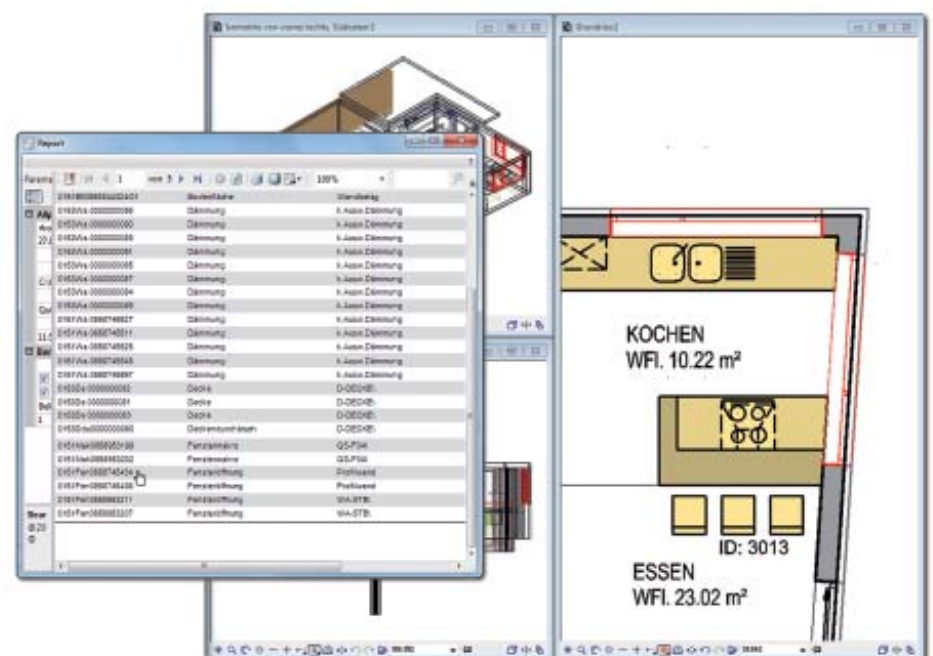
Report

100%

Bauteilname | Wandbelag
--- | ---
Dämmung | A-Außen Dämmung
Dämmung | A-Außen Dämmung
Dämmung | A-Außen Dämmung
Dämmung | A-Außen Dämmung
Dämmung | A-Außen Dämmung
Dämmung | A-Außen Dämmung
Dämmung | A-Außen Dämmung
Dämmung | A-Außen Dämmung
Dämmung | A-Außen Dämmung
Dämmung | A-Außen Dämmung
Dämmung | A-Außen Dämmung
Dämmung | A-Außen Dämmung
Dämmung | A-Außen Dämmung
Dämmung | A-Außen Dämmung
Decke | D-DECKE
Decke | D-DECKE
Decke | D-DECKE
Deckendurchbruch | D-DECKE
Fensteröffnung | GS-P04
Fensteröffnung | GS-P04
Fensteröffnung | Profilwand
Fensteröffnung | Profilwand
Fensteröffnung | WA-STB
Fensteröffnung | WA-STB

Grundriss2

KOCHEN
WFl. 10.22 m²

ID: 3013

ESSEN
WFl. 23.02 m²